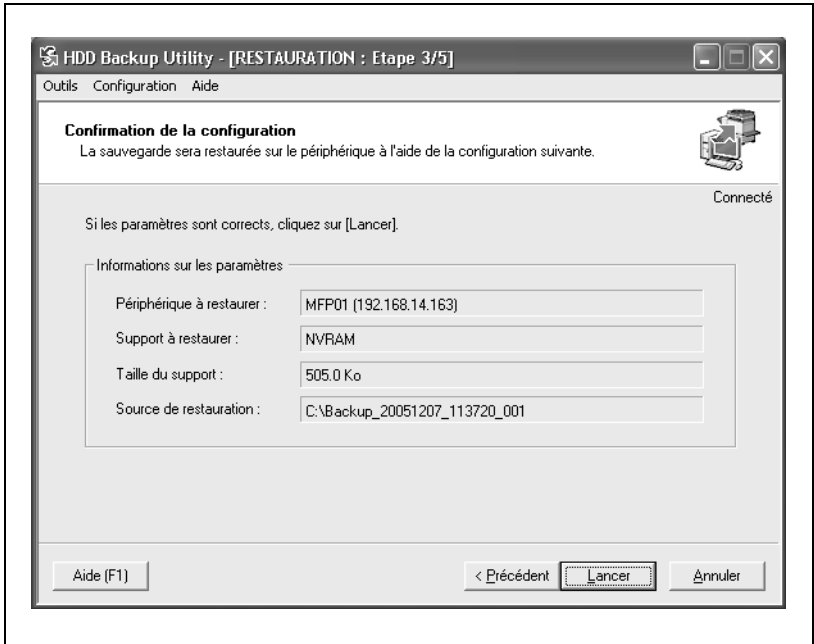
HDD Backup Utility - [RESTAURATION : Etape 3/5]

Outils Configuration Aide

Confirmation de la configuration

La sauvegarde sera restaurée sur le périphérique à l'aide de la configuration suivante.

Connecté

Si les paramètres sont corrects, cliquez sur [Lancer].

Informations sur les paramètres

| | |
|---|---|
| Périphérique à restaurer : | MFP01 (192.168.14.163) |
| Support à restaurer : | NVRAM |
| Taille du support : | 505.0 Ko |
| Source de restauration : | C:\Backup_20051207_113720_001 |

Aide (F1)

< Précédent

Lancer

Annuler